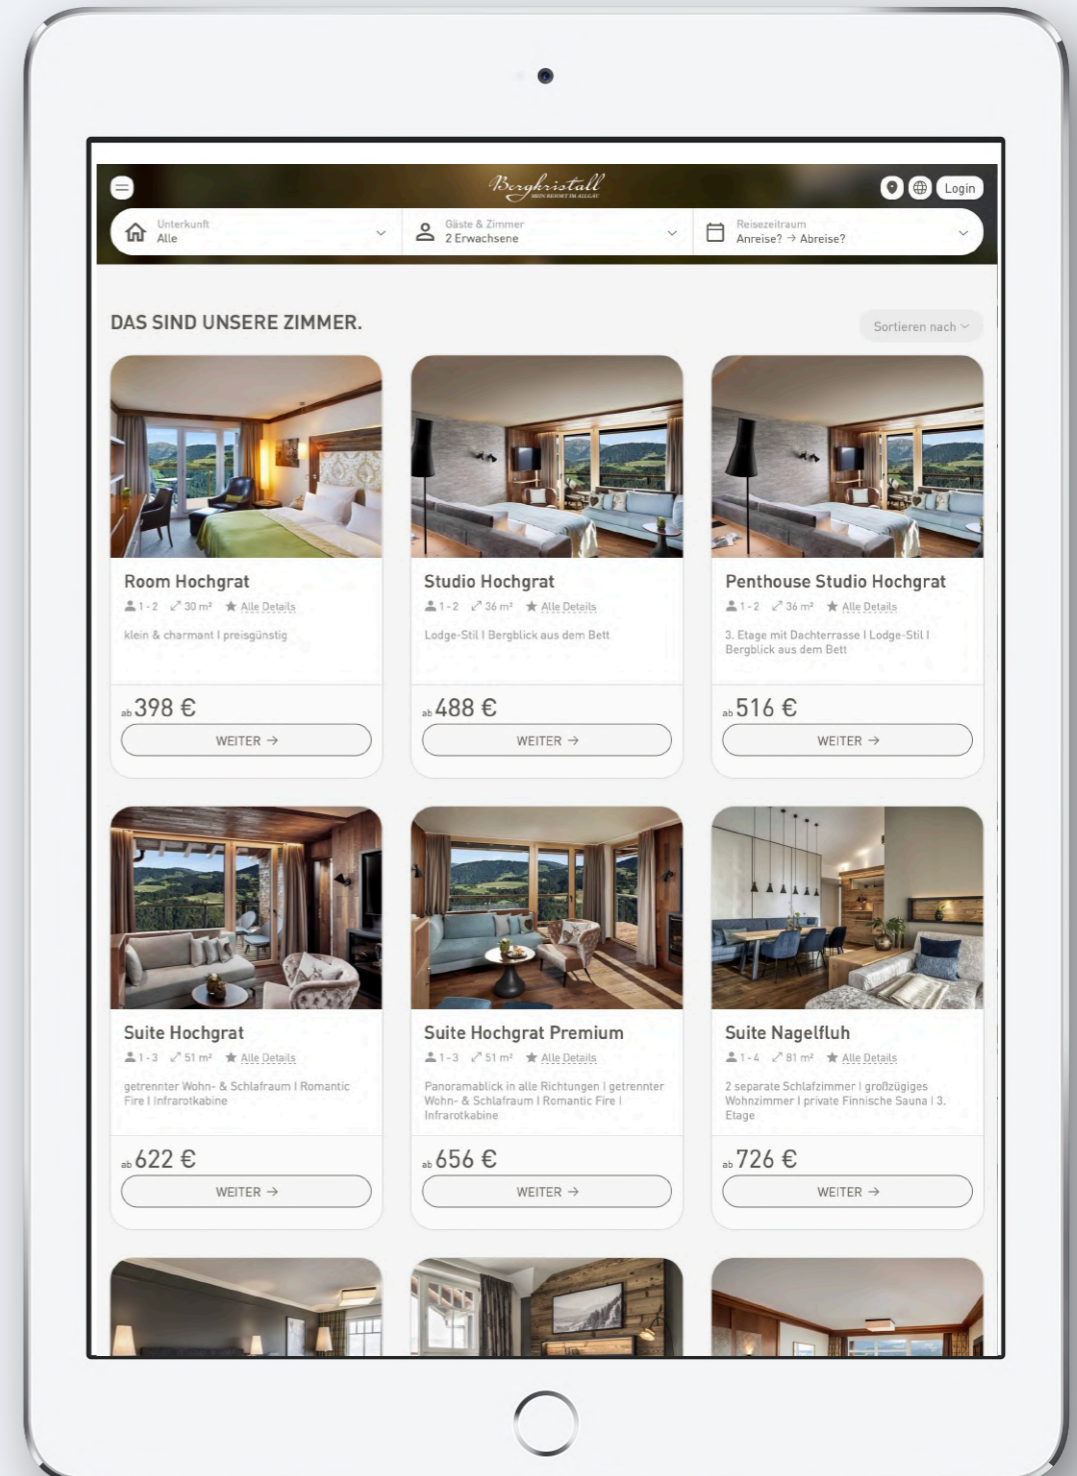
Bergkristall
MEIN RESORT IM ALLGÄU

Login

Unterkunft
Alle

Gäste & Zimmer
2 Erwachsene

Reisezeitraum
Anreise? → Abreise?

DAS SIND UNSERE ZIMMER.

Sortieren nach

Room Hochgrat
1 - 2 30 m² Alle Details
klein & charmant I preisgünstig
ab 398 €
WEITER →

Studio Hochgrat
1 - 2 36 m² Alle Details
Lodge-Stil I Bergblick aus dem Bett
ab 488 €
WEITER →

Penthouse Studio Hochgrat
1 - 2 36 m² Alle Details
3. Etage mit Dachterrasse I Lodge-Stil I Bergblick aus dem Bett
ab 516 €
WEITER →

Suite Hochgrat
1 - 3 51 m² Alle Details
getrennter Wohn- & Schlafraum I Romantic Fire I Infrarotkabine
ab 622 €
WEITER →

Suite Hochgrat Premium
1 - 3 51 m² Alle Details
Panoramablick in alle Richtungen I getrennter Wohn- & Schlafraum I Romantic Fire I Infrarotkabine
ab 656 €
WEITER →

Suite Nagelfluh
1 - 4 81 m² Alle Details
2 separate Schlafzimmer I großzügiges Wohnzimmer I private Finnische Sauna I 3. Etage
ab 726 €
WEITER →